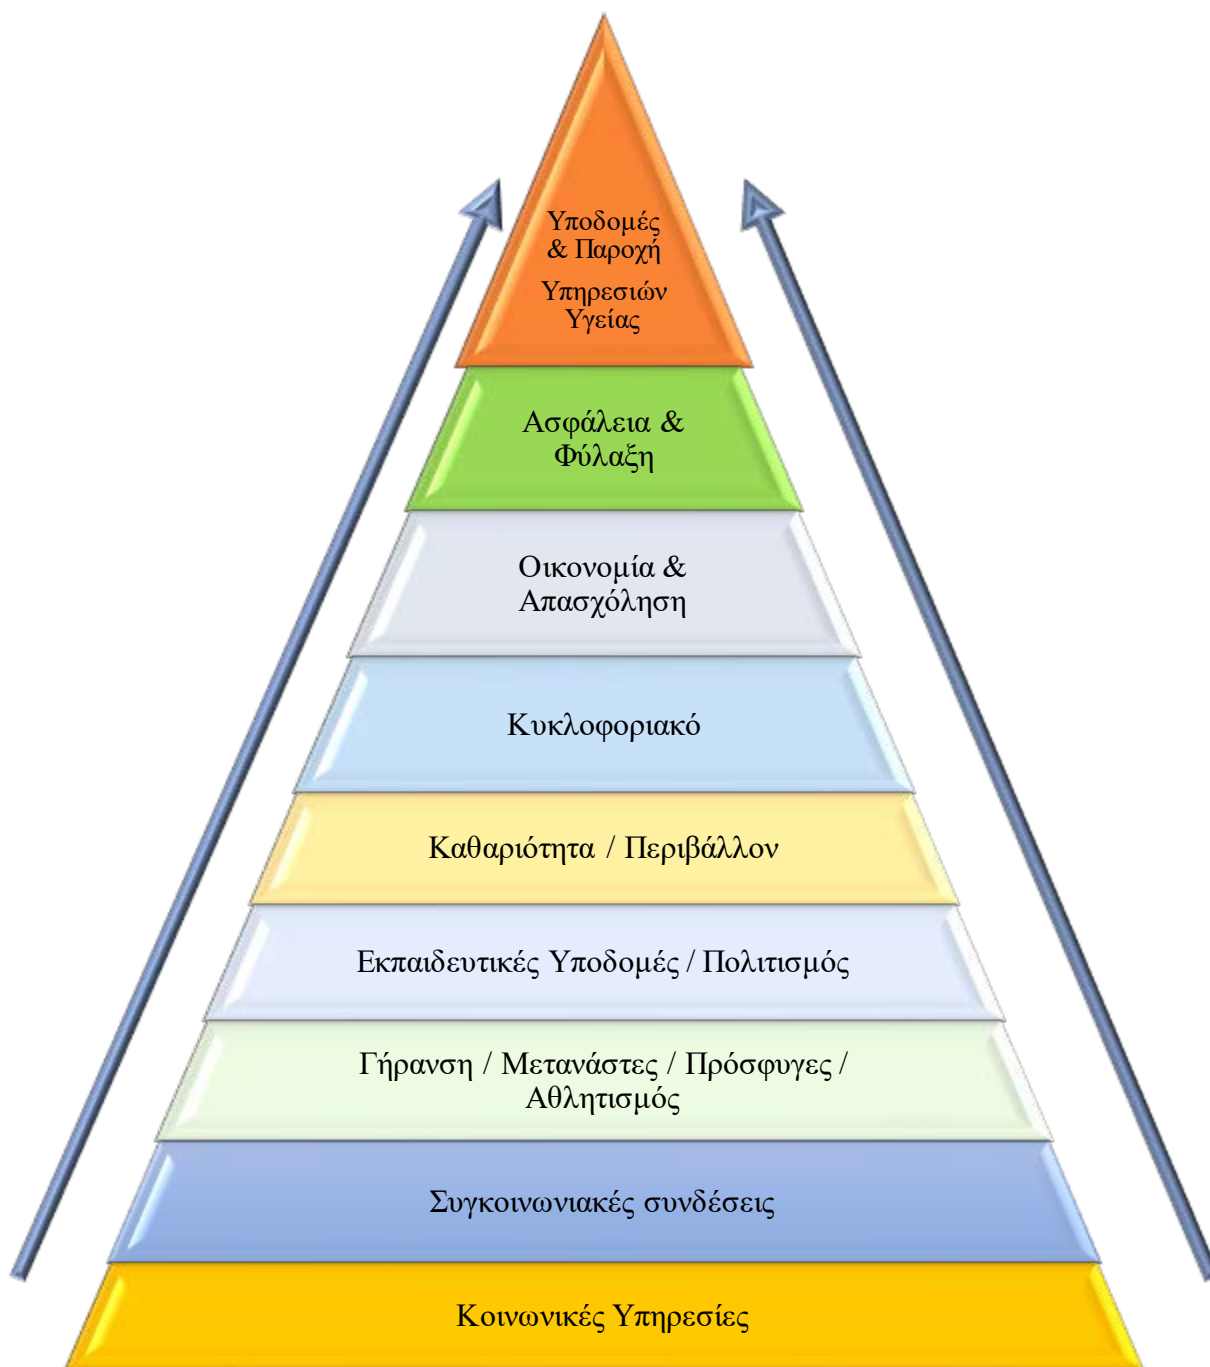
Υποδομές & Παροχή

Υπηρεσιών Υγείας

Ασφάλεια & Φύλαξη

Οικονομία & Απασχόληση

Κυκλοφοριακό

Καθαριότητα / Περιβάλλον

Εκπαιδευτικές Υποδομές / Πολιτισμός

Γήρανση / Μετανάστες / Πρόσφυγες / Αθλητισμός

Συγκοινωνιακές συνδέσεις

Κοινωνικές Υπηρεσίες